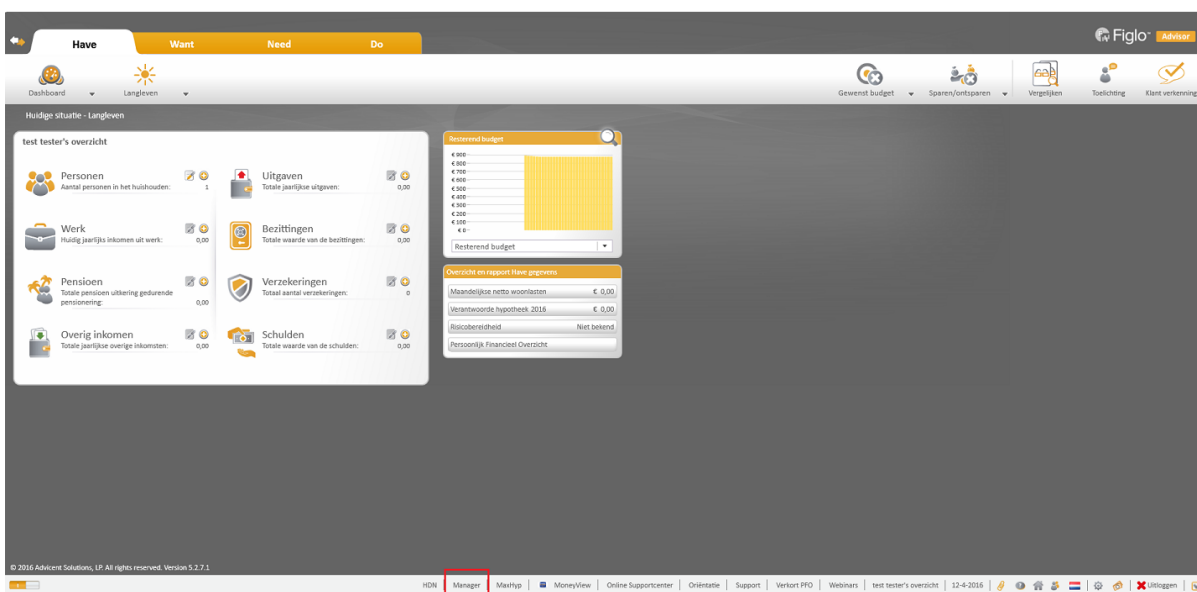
Have
Want
Need
Do

Figlo Advisor

Dashboard
Langleven

Gewenst budget
Sparen/ontsparen
Vergelijken
Toelichting
Klant verkenning

Huidige situatie - Langleven

test tester's overzicht

Personen
Aantal personen in het huishouden: 1

Uitgaven
Totale jaarlijkse uitgaven: 0,00

Werk
Huidig jaarlijks inkomen uit werk: 0,00

Bezittingen
Totale waarde van de bezittingen: 0,00

Pensioen
Totale pensioen uitkering gedurende pensionering: 0,00

Verzekeringen
Totaal aantal verzekeringen: 0

Overig inkomen
Totale jaarlijkse overige inkomsten: 0,00

Schulden
Totale waarde van de schulden: 0,00

Resterend budget
€ 900
€ 800
€ 700
€ 600
€ 500
€ 400
€ 300
€ 200
€ 100
€ 0
Resterend budget

Overzicht en rapport Have gegevens
Maandelijkse netto woonlasten € 0,00
Verantwoorde hypotheek 2016 € 0,00
Risicobereidheid Niet bekend
Persoonlijk Financieel Overzicht

© 2016 Advicent Solutions, LP. All rights reserved. Version 5.2.7.1

HDN | Manager | MaxHyp | MoneyView | Online Supportcenter | Oriëntatie | Support | Verkort PFO | Webinars | test tester's overzicht | 12-4-2016 | Uitloggen